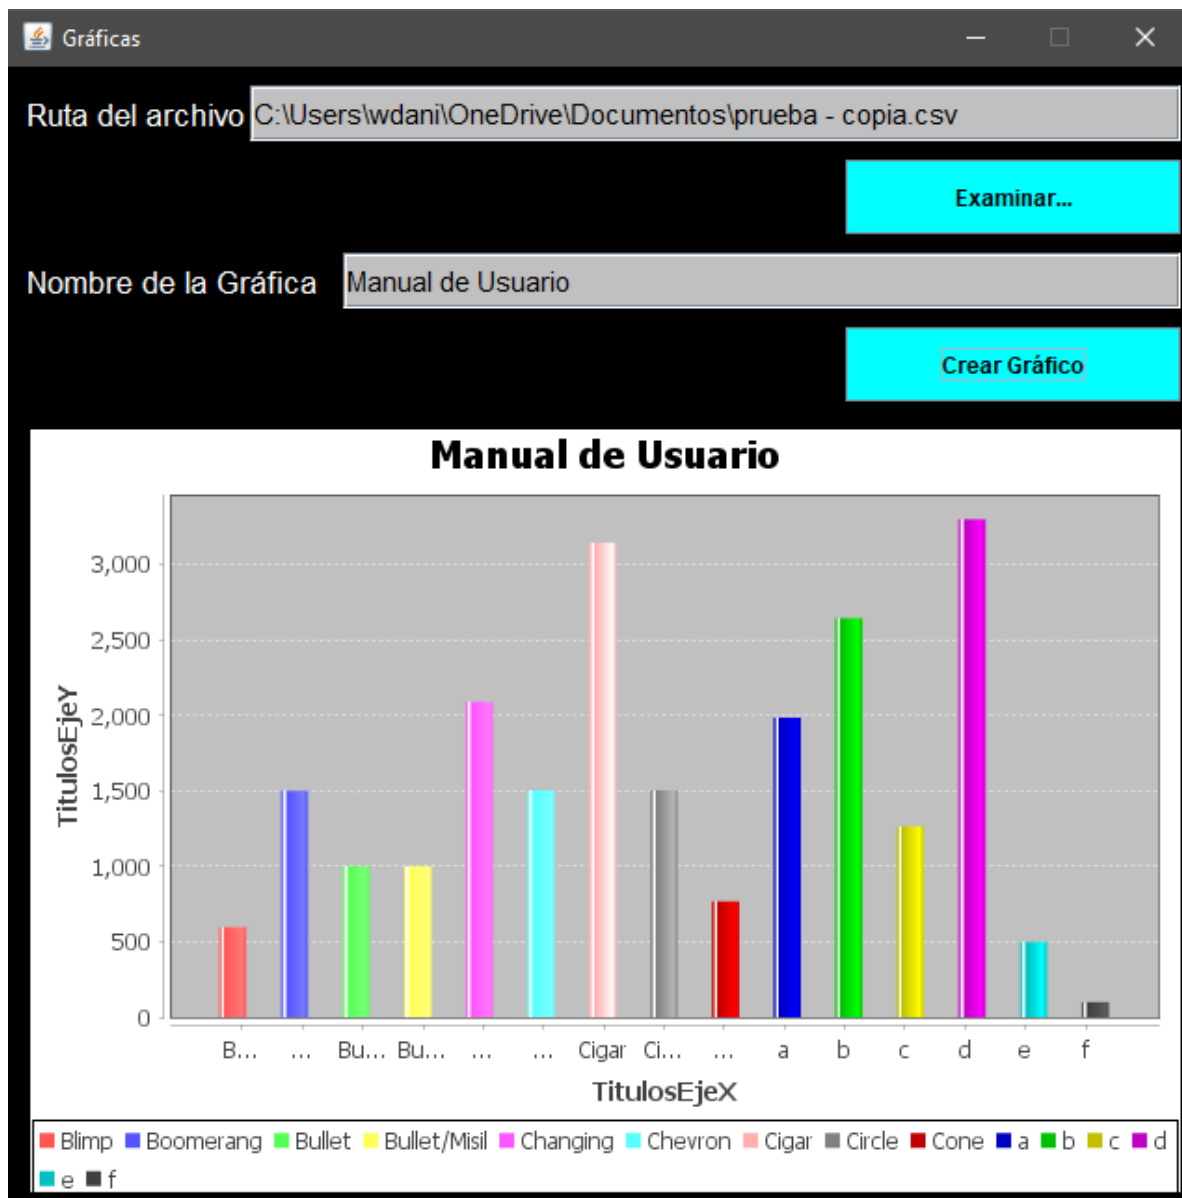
Gráficas

Ruta del archivo C:\Users\wdani\OneDrive\Documentos\prueba - copia.csv

Examinar...

Nombre de la Gráfica Manual de Usuario

Crear Gráfico

Manual de Usuario

TitulosEjeY

3,000
2,500
2,000
1,500
1,000
500
0

B... ... Bu... Bu... ... ... Cigar Ci... ... a b c d e f

TitulosEjeX

Blimp Boomerang Bullet Bullet/Misil Changing Chevron Cigar Circle Cone a b c d e f